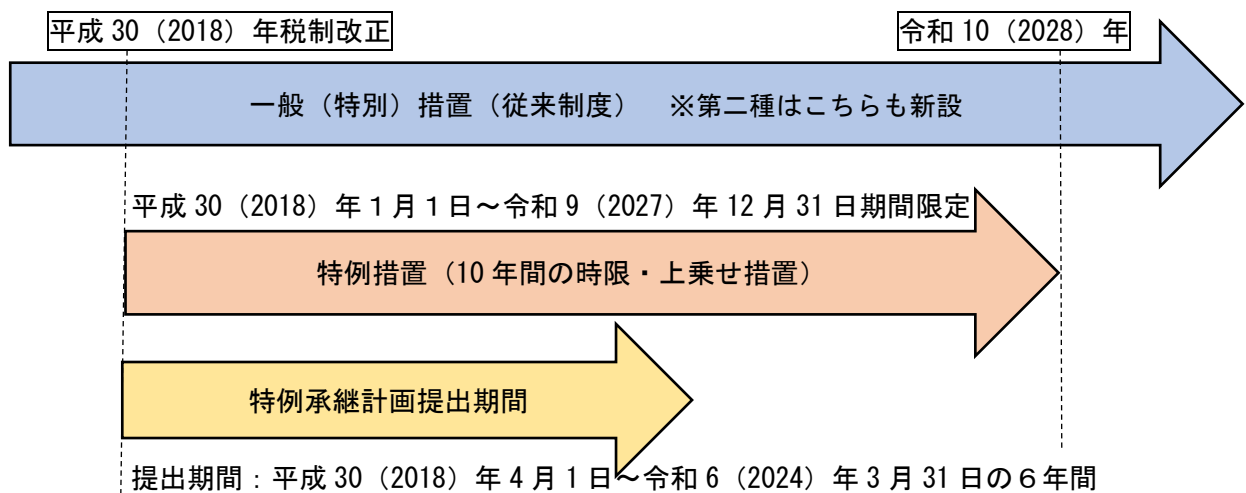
平成 30（2018）年税制改正

令和 10（2028）年

一般（特別）措置（従来制度）　※第二種はこちらも新設

平成 30（2018）年 1 月 1 日～令和 9（2027）年 12 月 31 日期間限定

特例措置（10 年間の時限・上乗せ措置）

特例承継計画提出期間

提出期間：平成 30（2018）年 4 月 1 日～令和 6（2024）年 3 月 31 日の６年間